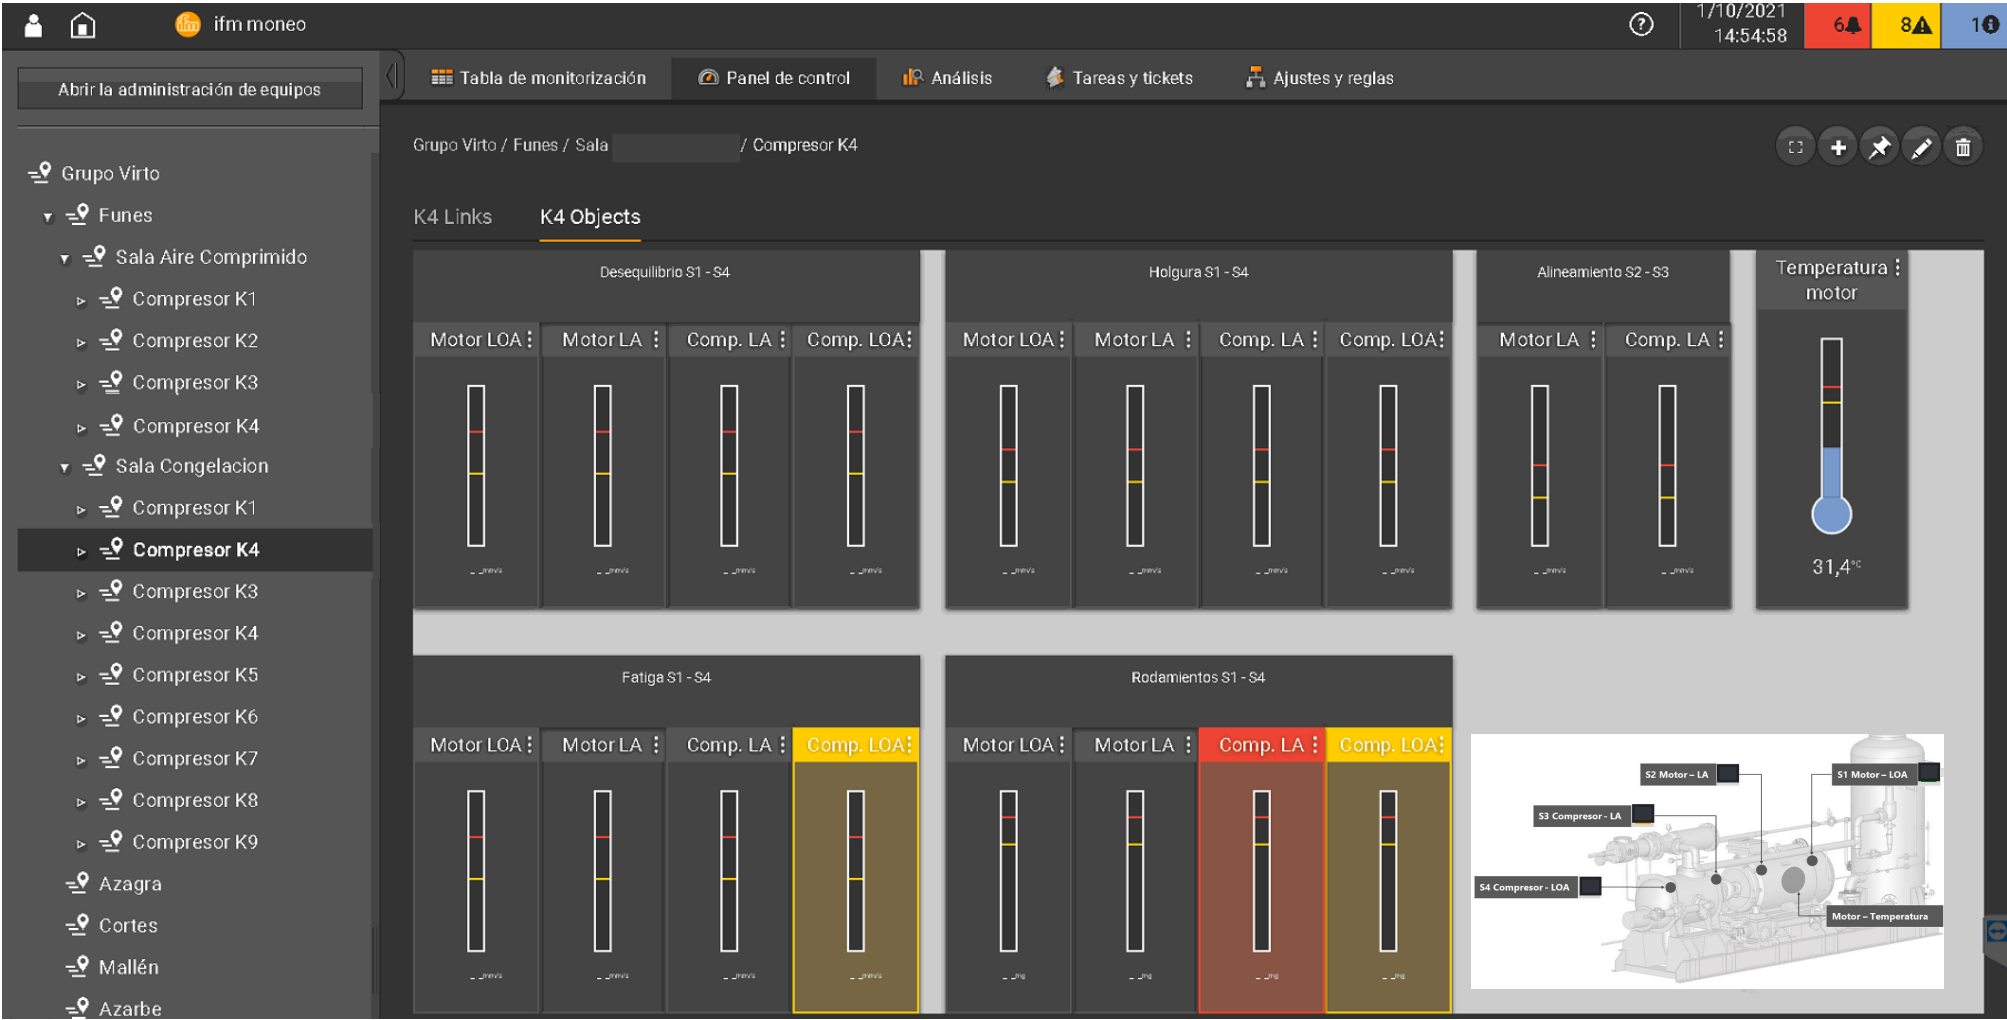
ifm moneo

1/10/2021 14:54:58

6

8

1

Abrir la administración de equipos

Tabla de monitorización

Panel de control

Análisis

Tareas y tickets

Ajustes y reglas

Grupo Virto

Funes

Sala Aire Comprimido

Compresor K1

Compresor K2

Compresor K3

Compresor K4

Sala Congelacion

Compresor K1

Compresor K4

Compresor K3

Compresor K4

Compresor K5

Compresor K6

Compresor K7

Compresor K8

Compresor K9

Azagra

Cortes

Mallén

Azarbe

Grupo Virto / Funes / Sala / Compresor K4

K4 Links

K4 Objects

Desequilibrio S1 - S4

Motor LOA

Motor LA

Comp. LA

Comp. LOA

Holgura S1 - S4

Motor LOA

Motor LA

Comp. LA

Comp. LOA

Alineamiento S2 - S3

Motor LA

Comp. LA

Temperatura motor

31,4°C

Fatiga S1 - S4

Motor LOA

Motor LA

Comp. LA

Comp. LOA

Rodamientos S1 - S4

Motor LOA

Motor LA

Comp. LA

Comp. LOA

S2 Motor – LA

S1 Motor – LOA

S3 Compresor - LA

S4 Compresor - LOA

Motor – Temperatura